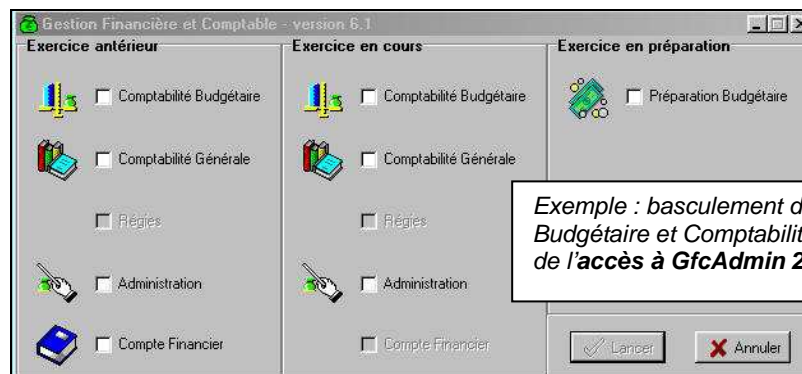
Gestion Financière et Comptable - version 6.1

Exercice antérieur

Comptabilité Budgétaire

Comptabilité Générale

Régies

Administration

Compte Financier

Exercice en cours

Comptabilité Budgétaire

Comptabilité Générale

Régies

Administration

Compte Financier

Exercice en préparation

Préparation Budgétaire

*Exemple : basculement d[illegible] Budgétaire et Comptabilit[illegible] de l'**accès à GfcAdmin 2**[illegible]*

Lancer

Annuler